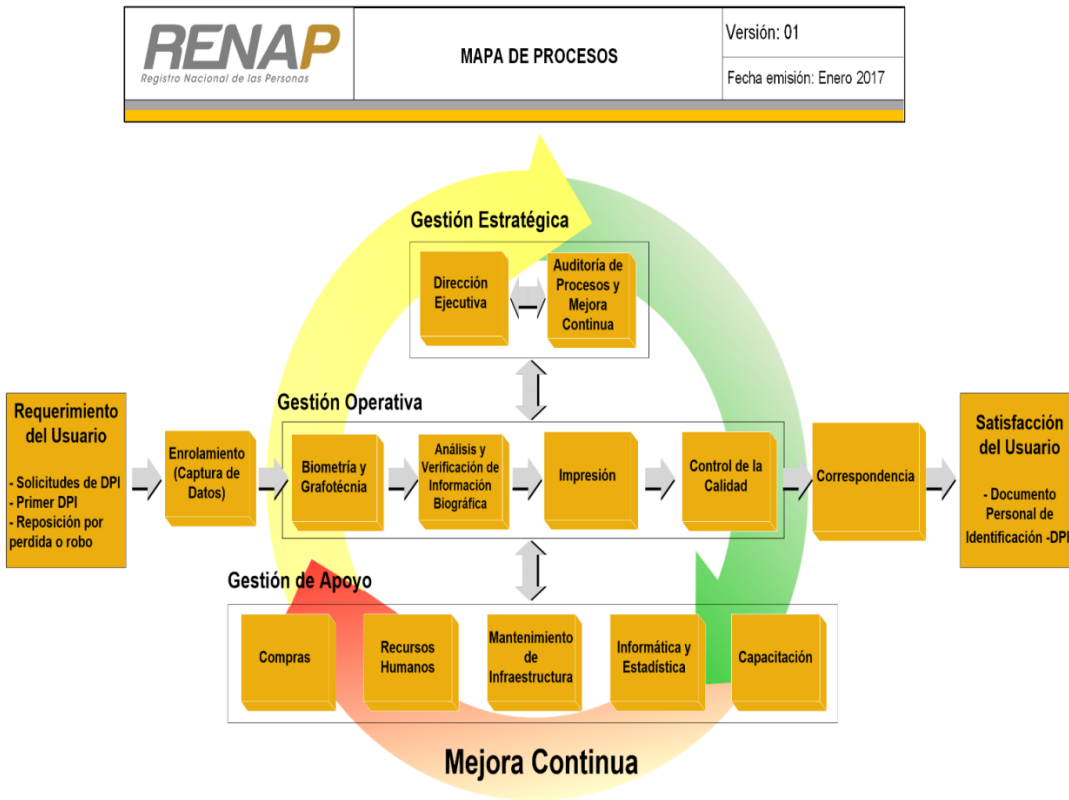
RENAP
Registro Nacional de las Personas

MAPA DE PROCESOS

Versión: 01

Fecha emisión: Enero 2017

Gestión Estratégica

Dirección Ejecutiva

Auditoría de Procesos y Mejora Continua

Gestión Operativa

Requerimiento del Usuario

- Solicitudes de DPI
- Primer DPI
- Reposición por perdida o robo

Enrolamiento (Captura de Datos)

Biometría y Grafotécnia

Análisis y Verificación de Información Biográfica

Impresión

Control de la Calidad

Correspondencia

Satisfacción del Usuario

- Documento Personal de Identificación -DPI

Gestión de Apoyo

Compras

Recursos Humanos

Mantenimiento de Infraestructura

Informática y Estadística

Capacitación

Mejora Continua